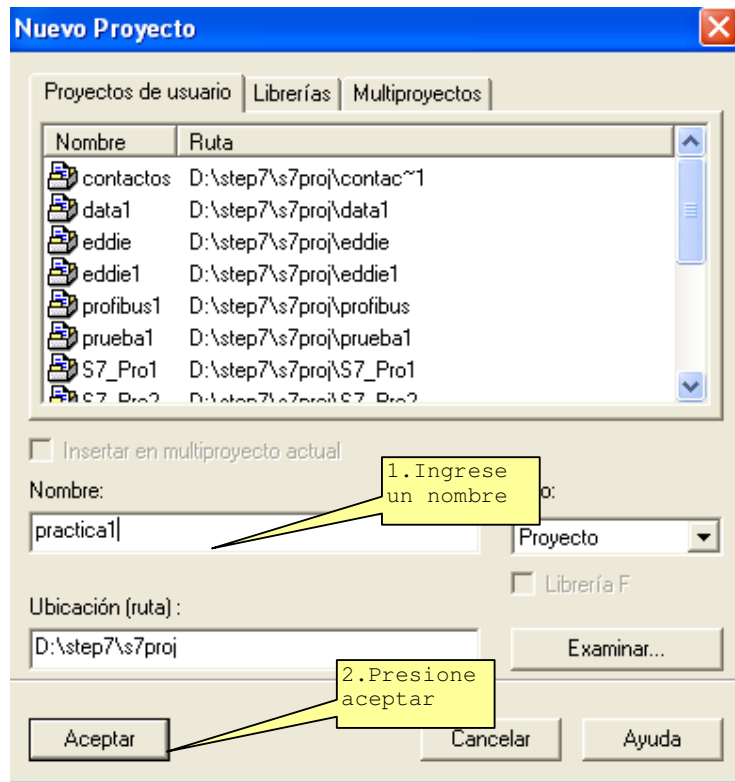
Nuevo Proyecto

Proyectos de usuario | Librerías | Multiproyectos

| Nombre | Ruta |
|---|---|
| contactos | D:\step7\s7proj\contac~1 |
| data1 | D:\step7\s7proj\data1 |
| eddie | D:\step7\s7proj\eddie |
| eddie1 | D:\step7\s7proj\eddie1 |
| profibus1 | D:\step7\s7proj\profibus |
| prueba1 | D:\step7\s7proj\prueba1 |
| S7_Pro1 | D:\step7\s7proj\S7_Pro1 |
| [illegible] | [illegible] |

Insertar en multiproyecto actual

1.Ingrese un nombre

Nombre:

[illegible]o:

practica1

Proyecto

Librería F

Ubicación (ruta) :

D:\step7\s7proj

Examinar...

2.Presione aceptar

Aceptar

Cancelar

Ayuda